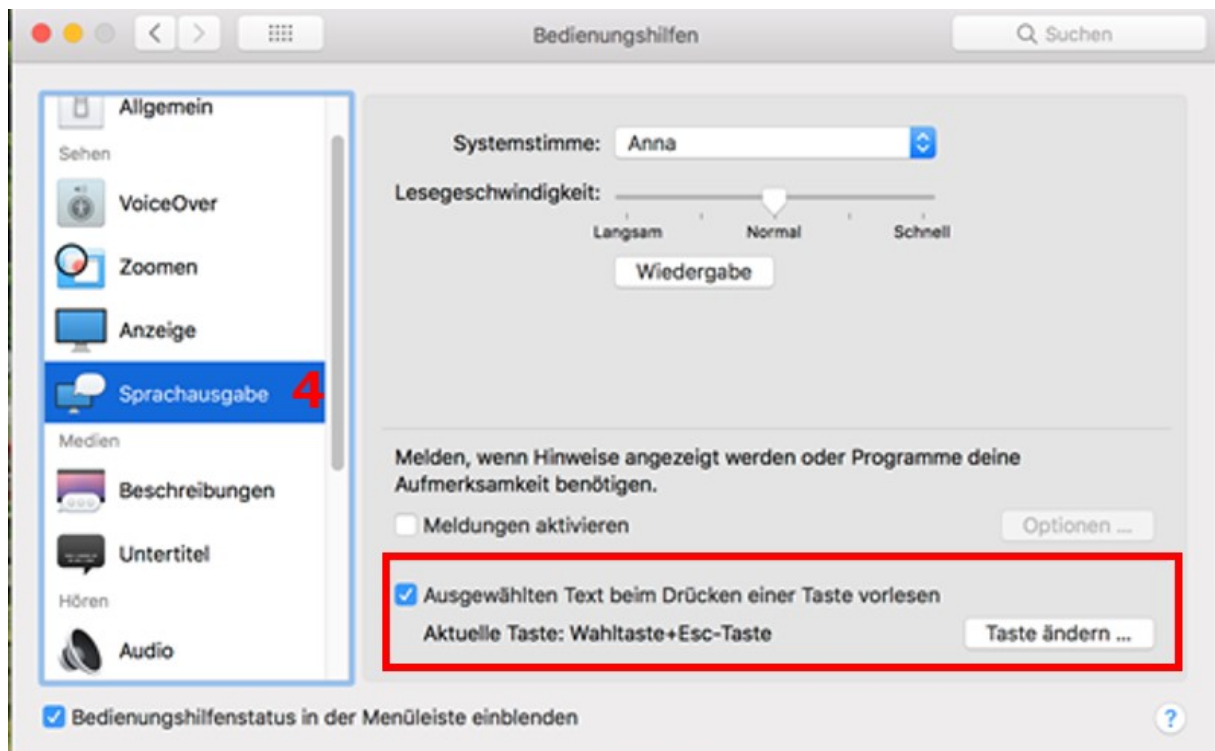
Bedienungshilfen

Suchen

Allgemein

Sehen

VoiceOver

Zoomen

Anzeige

Sprachausgabe

4

Medien

Beschreibungen

Untertitel

Hören

Audio

Systemstimme: Anna

Lesegeschwindigkeit:

Langsam Normal Schnell

Wiedergabe

Melden, wenn Hinweise angezeigt werden oder Programme deine Aufmerksamkeit benötigen.

Meldungen aktivieren

Optionen ...

Ausgewählten Text beim Drücken einer Taste vorlesen

Aktuelle Taste: Wahltaste+Esc-Taste

Taste ändern ...

Bedienungshilfenstatus in der Menüleiste einblenden

?